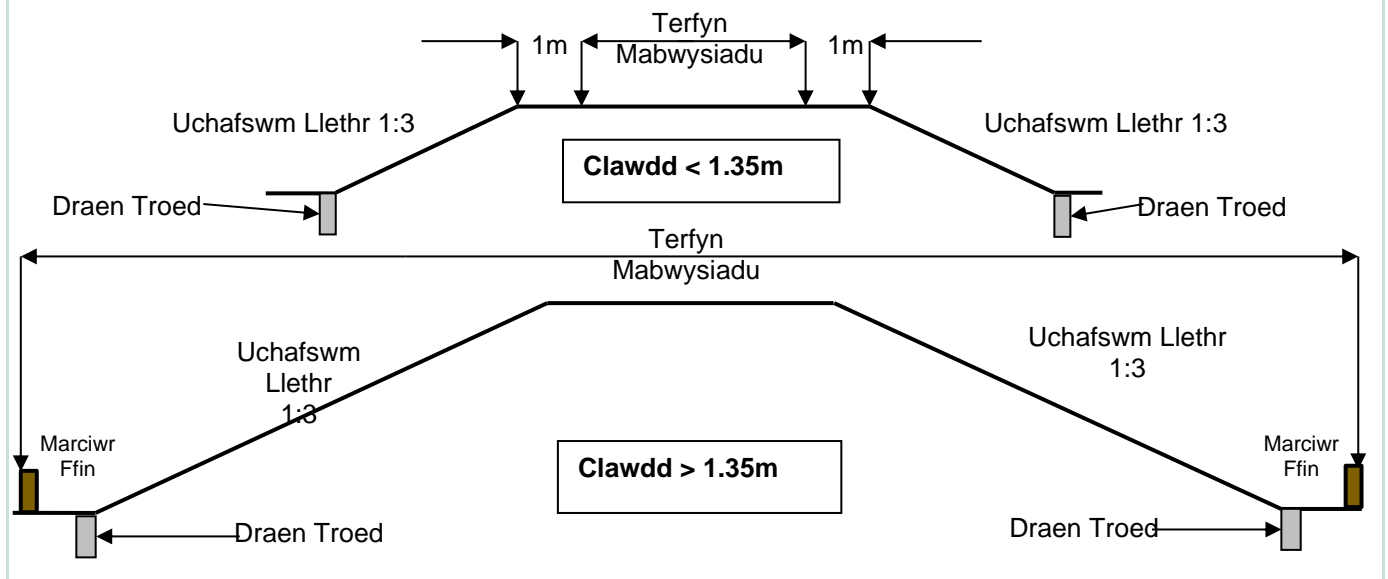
1m

Terfyn Mabwysiadu

1m

Uchafswm Llethr 1:3

Uchafswm Llethr 1:3

**Clawdd < 1.35m**

Draen Troed

Draen Troed

Terfyn Mabwysiadu

Uchafswm Llethr 1:3

Uchafswm Llethr 1:3

Marciwr Ffin

**Clawdd > 1.35m**

Marciwr Ffin

Draen Troed

Draen Troed